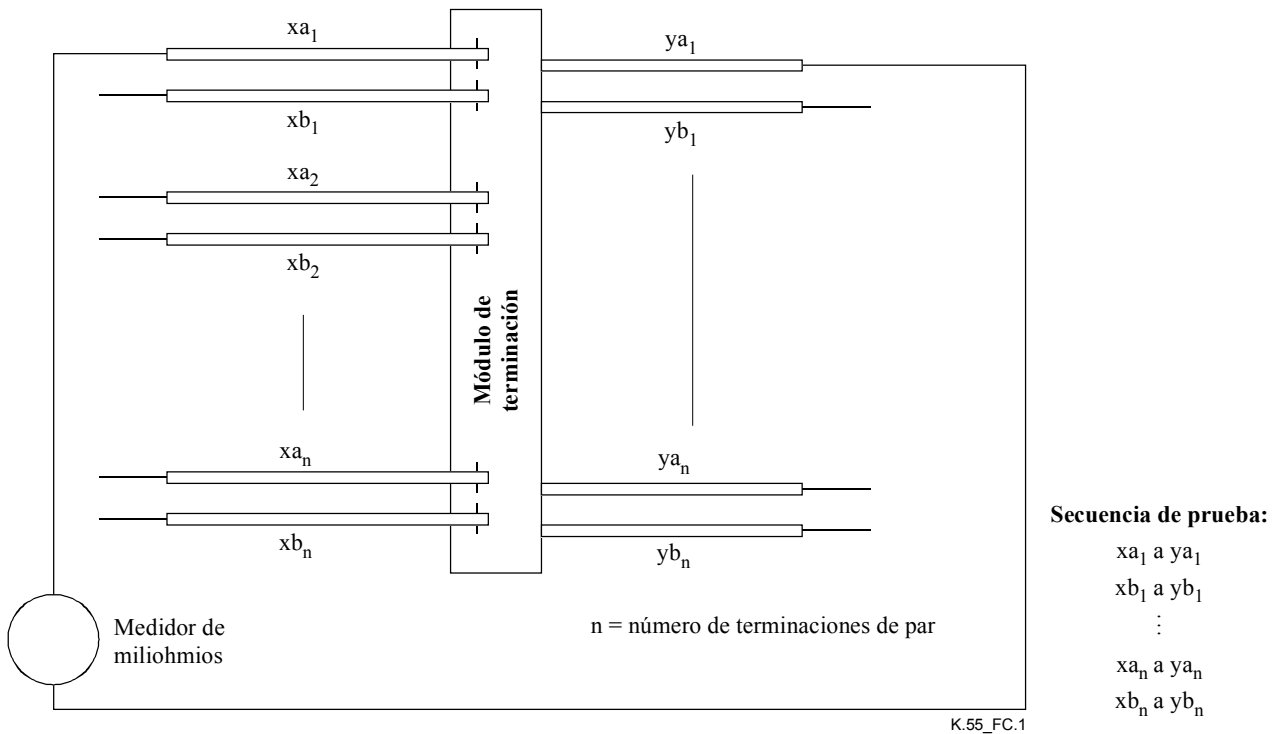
$xa_1$

$xb_1$

$xa_2$

$xb_2$

$xa_n$

$xb_n$

Módulo de terminación

$ya_1$

$yb_1$

$ya_n$

$yb_n$

Medidor de miliohmios

n = número de terminaciones de par

**Secuencia de prueba:**

$xa_1$ a $ya_1$

$xb_1$ a $yb_1$

$\vdots$

$xa_n$ a $ya_n$

$xb_n$ a $yb_n$

K.55_FC.1